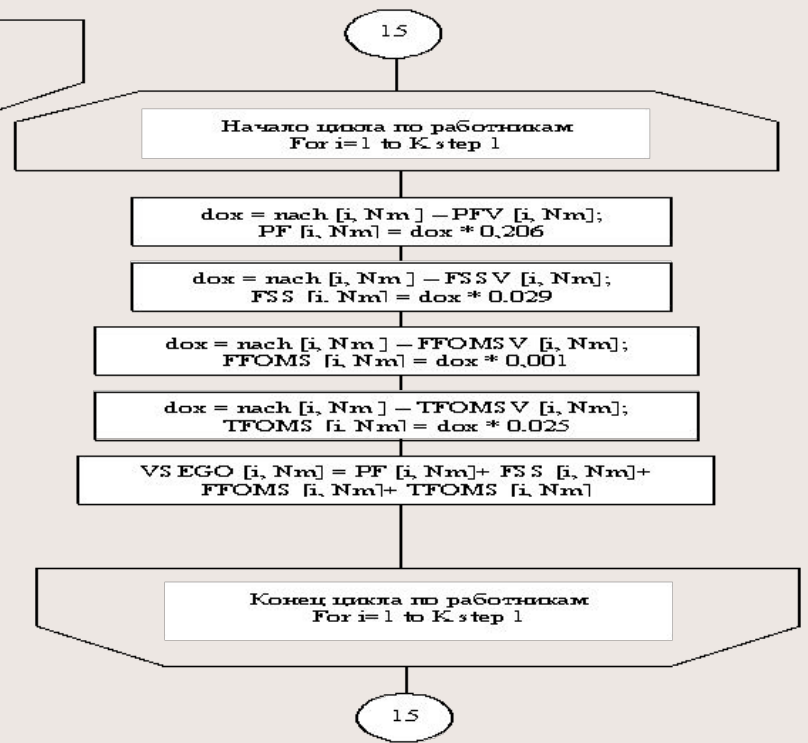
15

Начало цикла по работникам
For i=1 to K step 1

dox = nach [i, Nm] – PFV [i, Nm];
PF [i, Nm] = dox * 0,206

dox = nach [i, Nm] – FSSV [i, Nm];
FSS [i, Nm] = dox * 0.029

dox = nach [i, Nm] – FFOMSV [i, Nm];
FFOMS [i, Nm] = dox * 0,001

dox = nach [i, Nm] – TFOMSV [i, Nm];
TFOMS [i, Nm] = dox * 0.025

VSEGO [i, Nm] = PF [i, Nm]+ FSS [i, Nm]+
FFOMS [i, Nm]+ TFOMS [i, Nm]

Конец цикла по работникам
For i=1 to K step 1

15